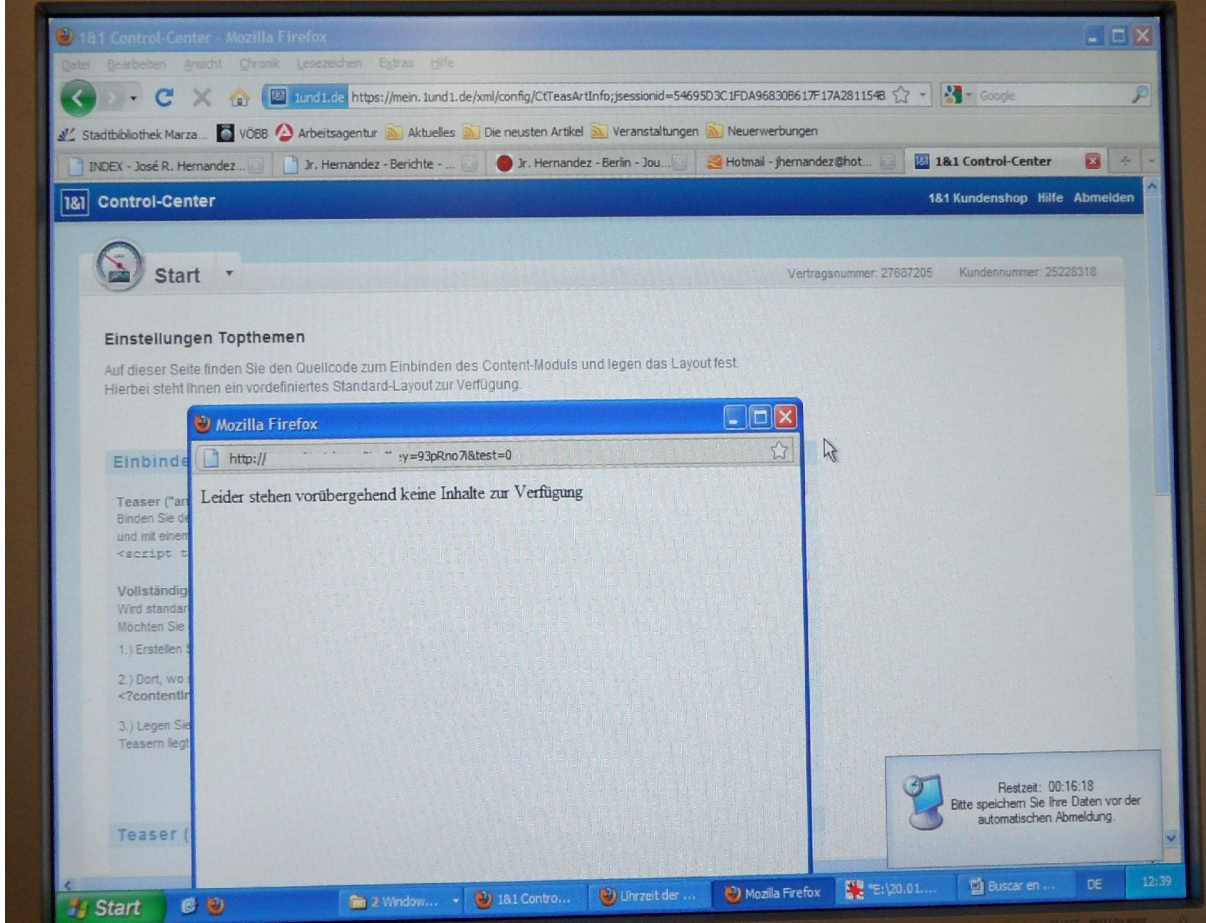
1&1 Control-Center - Mozilla Firefox

Datei Bearbeiten Ansicht Chronik Lesezeichen Extras Hilfe

1und1.de https://mein.1und1.de/xml/config/CtTeasArtInfo;jsessionid=54695D3C1FDA96830B617F17A281154B

Google

Stadtbibliothek Marza... VÖBB Arbeitsagentur Aktuelles Die neusten Artikel Veranstaltungen Neuerwerbungen

INDEX - José R. Hernandez... Jr. Hernandez - Berichte - ... Jr. Hernandez - Berlin - Jou... Hotmail - jhernandez@hot... 1&1 Control-Center

1&1 Control-Center

1&1 Kundenshop Hilfe Abmelden

Start

Vertragsnummer: 27687205 Kundennummer: 25228318

Einstellungen Topthemen

Auf dieser Seite finden Sie den Quellcode zum Einbinden des Content-Moduls und legen das Layout fest. Hierbei steht Ihnen ein vordefiniertes Standard-Layout zur Verfügung.

Einbinde

Teaser ("an
Binden Sie de
und mit einem
<script t

Vollständig
Wird standar
Möchten Sie

1.) Erstellen

2.) Dort, wo
<?contentIn

3.) Legen Sie
Teasern liegt

Teaser (

Mozilla Firefox

http:// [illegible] y=93pRno7l&test=0

Leider stehen vorübergehend keine Inhalte zur Verfügung

Restzeit: 00:16:18
Bitte speichern Sie Ihre Daten vor der automatischen Abmeldung.

Start

2 Window... 1&1 Contro... Uhrzeit der ... Mozilla Firefox "E:\20.01.... Buscar en ... DE 12:39